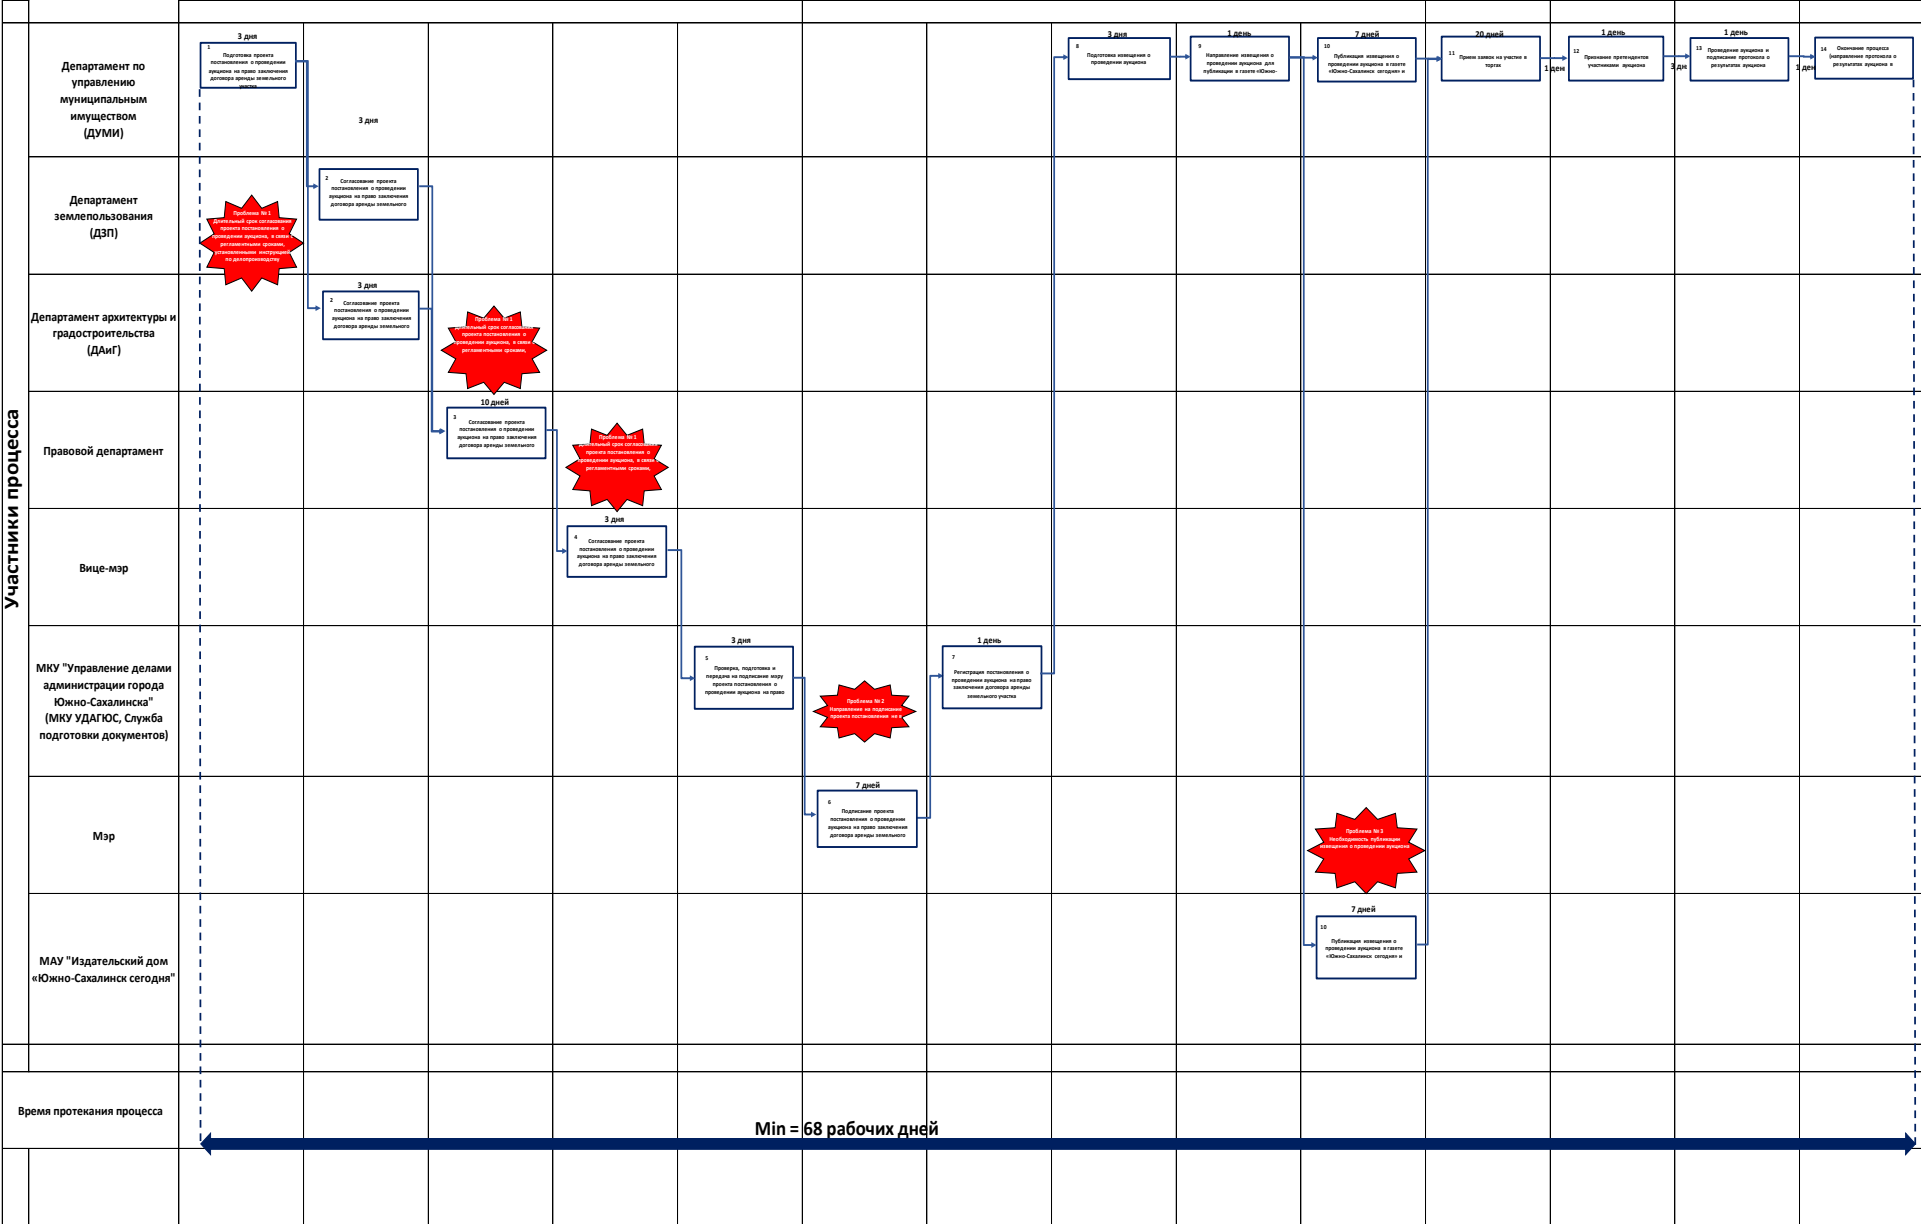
Участники процесса

Департамент по управлению муниципальным имуществом (ДУМИ)

3 дня
1
Подготовка проекта постановления о проведении аукциона на право заключения договора аренды земельного участка

3 дня

3 дня
8
Подготовка извещения о проведении аукциона

1 день
9
Направление извещения о проведении аукциона для публикации в газете «Южно-

7 дней
10
Публикация извещения о проведении аукциона в газете «Южно-Сахалинск сегодня» и

20 дней
11
Прием заявок на участие в торгах

1 день
12
Признание претендентов участниками аукциона

1 день
13
Проведение аукциона и подписание протокола о результатах аукциона

14
Окончание процесса (направление протокола о результатах аукциона в

1 день
3 дн
1 ден

Департамент землепользования (ДЗП)

2
Согласование проекта постановления о проведении аукциона на право заключения договора аренды земельного

Проблема № 1
Длительный срок согласования проекта постановления о проведении аукциона, в связи с регламентными сроками, установленными инструкцией по делопроизводству

Департамент архитектуры и градостроительства (ДАиГ)

3 дня
2
Согласование проекта постановления о проведении аукциона на право заключения договора аренды земельного

Проблема № 1
Длительный срок согласования проекта постановления о проведении аукциона, в связи с регламентными сроками,

Правовой департамент

10 дней
3
Согласование проекта постановления о проведении аукциона на право заключения договора аренды земельного

Проблема № 1
Длительный срок согласования проекта постановления о проведении аукциона, в связи с регламентными сроками,

Вице-мэр

3 дня
4
Согласование проекта постановления о проведении аукциона на право заключения договора аренды земельного

МКУ "Управление делами администрации города Южно-Сахалинска" (МКУ УДАГЮС, Служба подготовки документов)

3 дня
5
Проверка, подготовка и передача на подписание мэру проекта постановления о проведении аукциона на право

Проблема № 2
Направление на подписание проекта постановления на п

1 день
7
Регистрация постановления о проведении аукциона на право заключения договора аренды земельного участка

Мэр

7 дней
6
Подписание проекта постановления о проведении аукциона на право заключения договора аренды земельного

Проблема № 3
Необходимость публикации извещения о проведении аукциона

МАУ "Издательский дом «Южно-Сахалинск сегодня»

7 дней
10
Публикация извещения о проведении аукциона в газете «Южно-Сахалинск сегодня» и

Время протекания процесса

Min = 68 рабочих дней